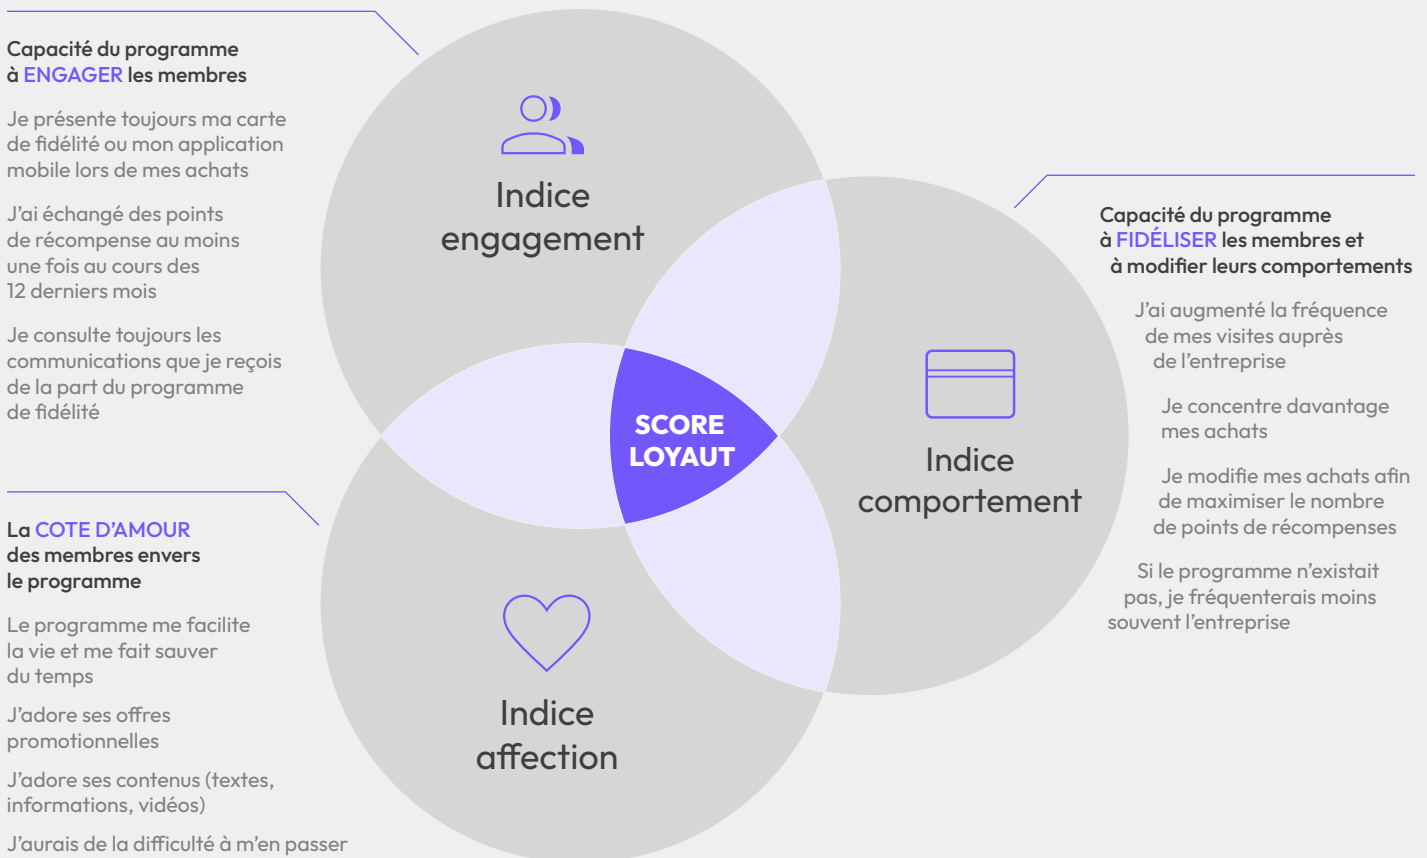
Capacité du programme à ENGAGER les membres

Je présente toujours ma carte de fidélité ou mon application mobile lors de mes achats

J'ai échangé des points de récompense au moins une fois au cours des 12 derniers mois

Je consulte toujours les communications que je reçois de la part du programme de fidélité

Indice engagement

SCORE LOYAUT

Capacité du programme à FIDÉLISER les membres et à modifier leurs comportements

J'ai augmenté la fréquence de mes visites auprès de l'entreprise

Je concentre davantage mes achats

Je modifie mes achats afin de maximiser le nombre de points de récompenses

Si le programme n'existait pas, je fréquenterais moins souvent l'entreprise

Indice comportement

La COTE D'AMOUR des membres envers le programme

Le programme me facilite la vie et me fait sauver du temps

J'adore ses offres promotionnelles

J'adore ses contenus (textes, informations, vidéos)

J'aurais de la difficulté à m'en passer

Indice affection